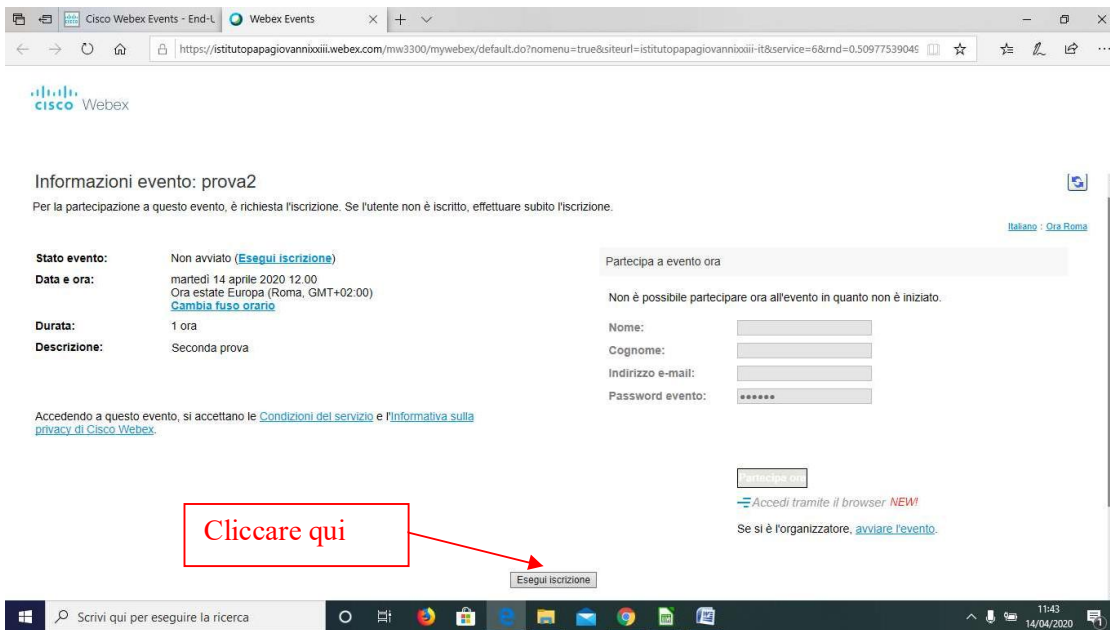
Cisco Webex Events - End-U
Webex Events

https://istitutopapagiovannixxiii.webex.com/mw3300/mywebex/default.do?nomenu=true&siteurl=istitutopapagiovannixxiii-it&service=6&rnd=0.50977539049

cisco Webex

Informazioni evento: prova2

Per la partecipazione a questo evento, è richiesta l'iscrizione. Se l'utente non è iscritto, effettuare subito l'iscrizione.

Italiano : Ora Roma

Stato evento: Non avviato (Esegui iscrizione)
Data e ora: martedì 14 aprile 2020 12.00
Ora estate Europa (Roma, GMT+02:00)
Cambia fuso orario
Durata: 1 ora
Descrizione: Seconda prova

Accedendo a questo evento, si accettano le Condizioni del servizio e l'Informativa sulla privacy di Cisco Webex.

Partecipa a evento ora

Non è possibile partecipare ora all'evento in quanto non è iniziato.

Nome:
Cognome:
Indirizzo e-mail:
Password evento: ••••••

Partecipa ora

Accedi tramite il browser NEW!

Se si è l'organizzatore, avviare l'evento.

Cliccare qui

Esegui iscrizione

Scrivi qui per eseguire la ricerca

11:43
14/04/2020